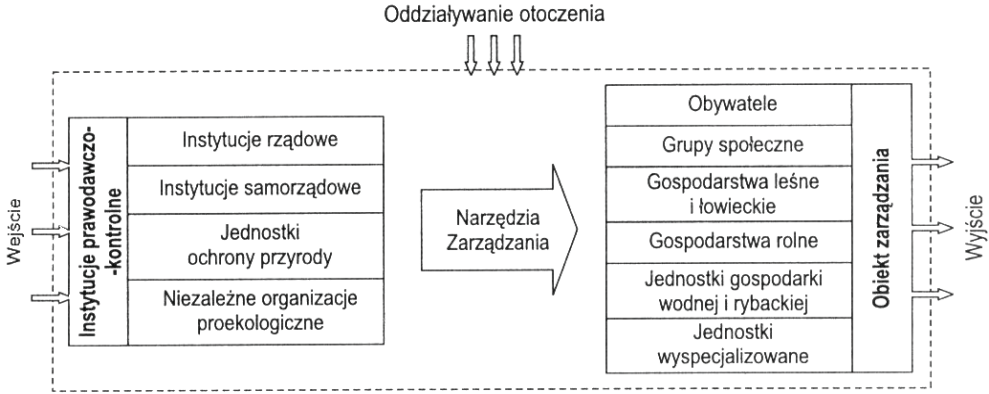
Oddziaływanie otoczenia

Wejście

Instytucje prawodawczo-kontrolne

Instytucje rządowe

Instytucje samorządowe

Jednostki ochrony przyrody

Niezależne organizacje proekologiczne

Narzędzia Zarządzania

Obywatele

Grupy społeczne

Gospodarstwa leśne i łowieckie

Gospodarstwa rolne

Jednostki gospodarki wodnej i rybackiej

Jednostki wyspecjalizowane

Obiekt zarządzania

Wyjście